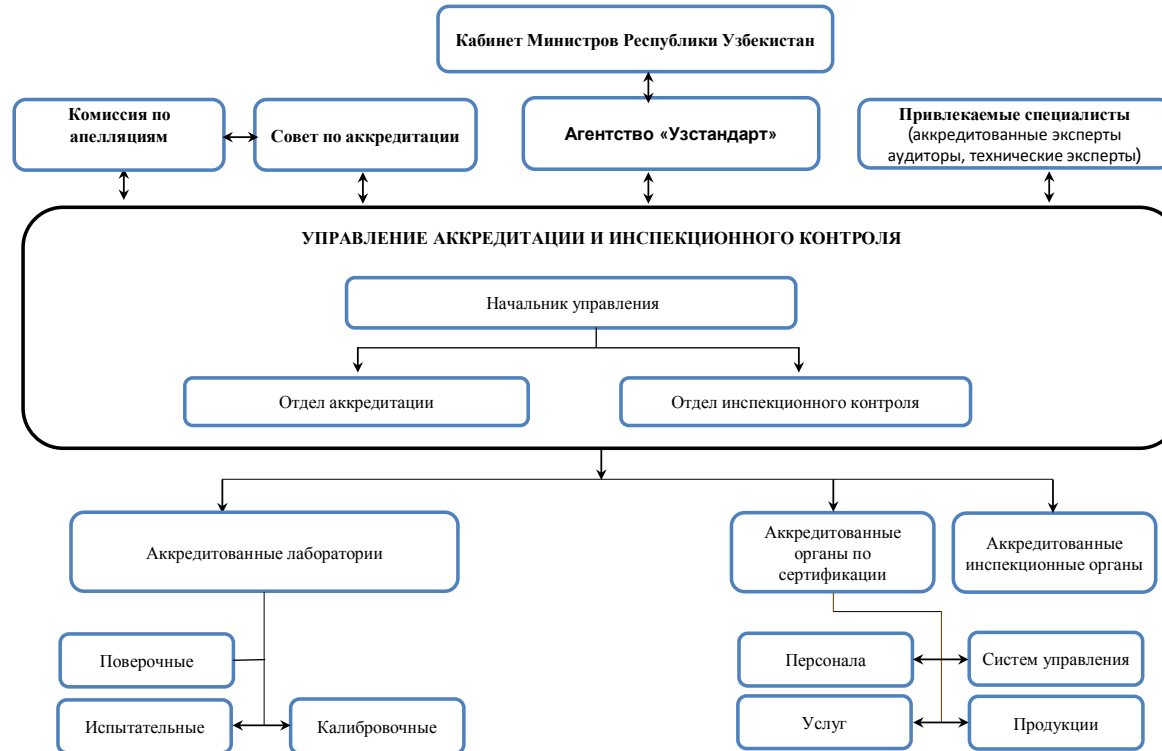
Кабинет Министров Республики Узбекистан

Комиссия по апелляциям

Совет по аккредитации

Агентство «Узстандарт»

Привлекаемые специалисты (аккредитованные эксперты аудиторы, технические эксперты)

УПРАВЛЕНИЕ АККРЕДИТАЦИИ И ИНСПЕКЦИОННОГО КОНТРОЛЯ

Начальник управления

Отдел аккредитации

Отдел инспекционного контроля

Аккредитованные лаборатории

Аккредитованные органы по сертификации

Аккредитованные инспекционные органы

Поверочные

Испытательные

Калибровочные

Персонала

Систем управления

Услуг

Продукции